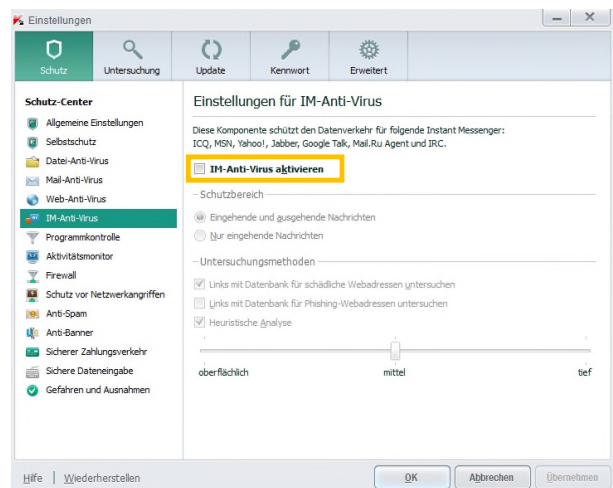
Einstellungen

Schutz
Untersuchung
Update
Kennwort
Erweitert

Schutz-Center
Allgemeine Einstellungen
Selbstschutz
Datei-Anti-Virus
Mail-Anti-Virus
Web-Anti-Virus
IM-Anti-Virus
Programmkontrolle
Aktivitätsmonitor
Firewall
Schutz vor Netzwerkangriffen
Anti-Spam
Anti-Banner
Sicherer Zahlungsverkehr
Sichere Dateneingabe
Gefahren und Ausnahmen

Einstellungen für IM-Anti-Virus

Diese Komponente schützt den Datenverkehr für folgende Instant Messenger: ICQ, MSN, Yahoo!, Jabber, Google Talk, Mail.Ru Agent und IRC.

IM-Anti-Virus aktivieren

Schutzbereich
Eingehende und ausgehende Nachrichten
Nur eingehende Nachrichten

Untersuchungsmethoden
Links mit Datenbank für schädliche Webadressen untersuchen
Links mit Datenbank für Phishing-Webadressen untersuchen
Heuristische Analyse

oberflächlich
mittel
tief

Hilfe | Wiederherstellen
OK
Abbrechen
Übernehmen